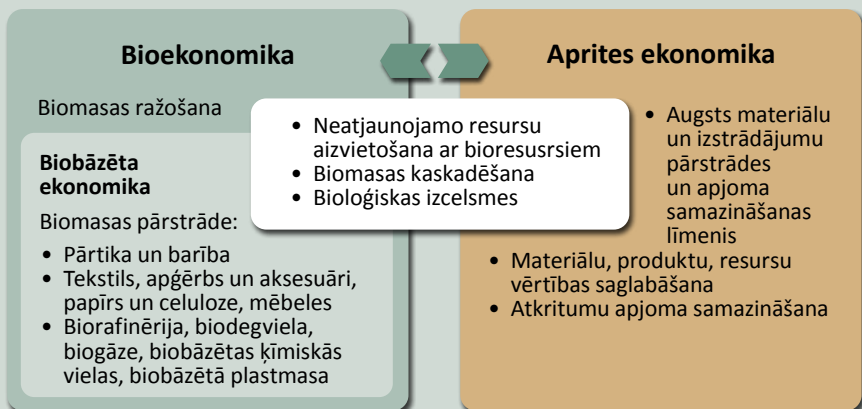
Bioekonomika

Biomasas ražošana

Biobāzēta ekonomika

Biomasas pārstrāde:

- Pārtika un barība
- Tekstils, apģērbs un aksesuāri, papīrs un celuloze, mēbeles
- Biorafinērija, biodegviela, biogāze, biobāzētas ķīmiskās vielas, biobāzētā plastmasa

- Neatjaunojamo resursu aizvietošana ar bioresursiem
- Biomasas kaskadēšana
- Bioloģiskas izcelsmes

Aprites ekonomika

- Augsts materiālu un izstrādājumu pārstrādes un apjoma samazināšanas līmenis
- Materiālu, produktu, resursu vērtības saglabāšana
- Atkritumu apjoma samazināšana